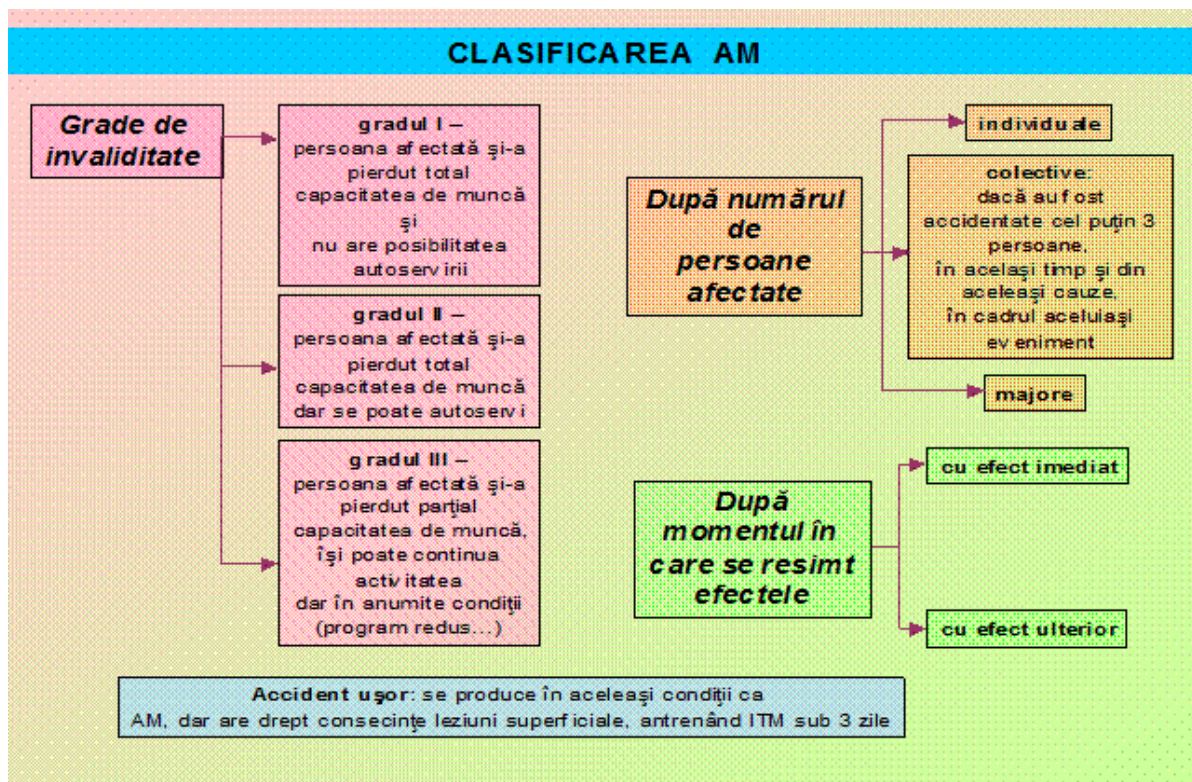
CLASIFICAREA AM

Grade de invaliditate

gradul I – persoana afectată şi-a pierdut total capacitatea de muncă şi nu are posibilitatea autoservirii

gradul II – persoana afectată şi-a pierdut total capacitatea de muncă dar se poate autoservi

gradul III – persoana afectată şi-a pierdut parţial capacitatea de muncă, îşi poate continua activitatea dar în anumite condiţii (program redus...)

După numărul de persoane afectate

individuale

colective: dacă au fost accidentate cel puţin 3 persoane, în acelaşi timp şi din aceleaşi cauze, în cadrul aceluiaşi eveniment

majore

După momentul în care se resimt efectele

cu efect imediat

cu efect ulterior

Accident uşor: se produce în aceleaşi condiţii ca AM, dar are drept consecinţe leziuni superficiale, antrenând ITM sub 3 zile